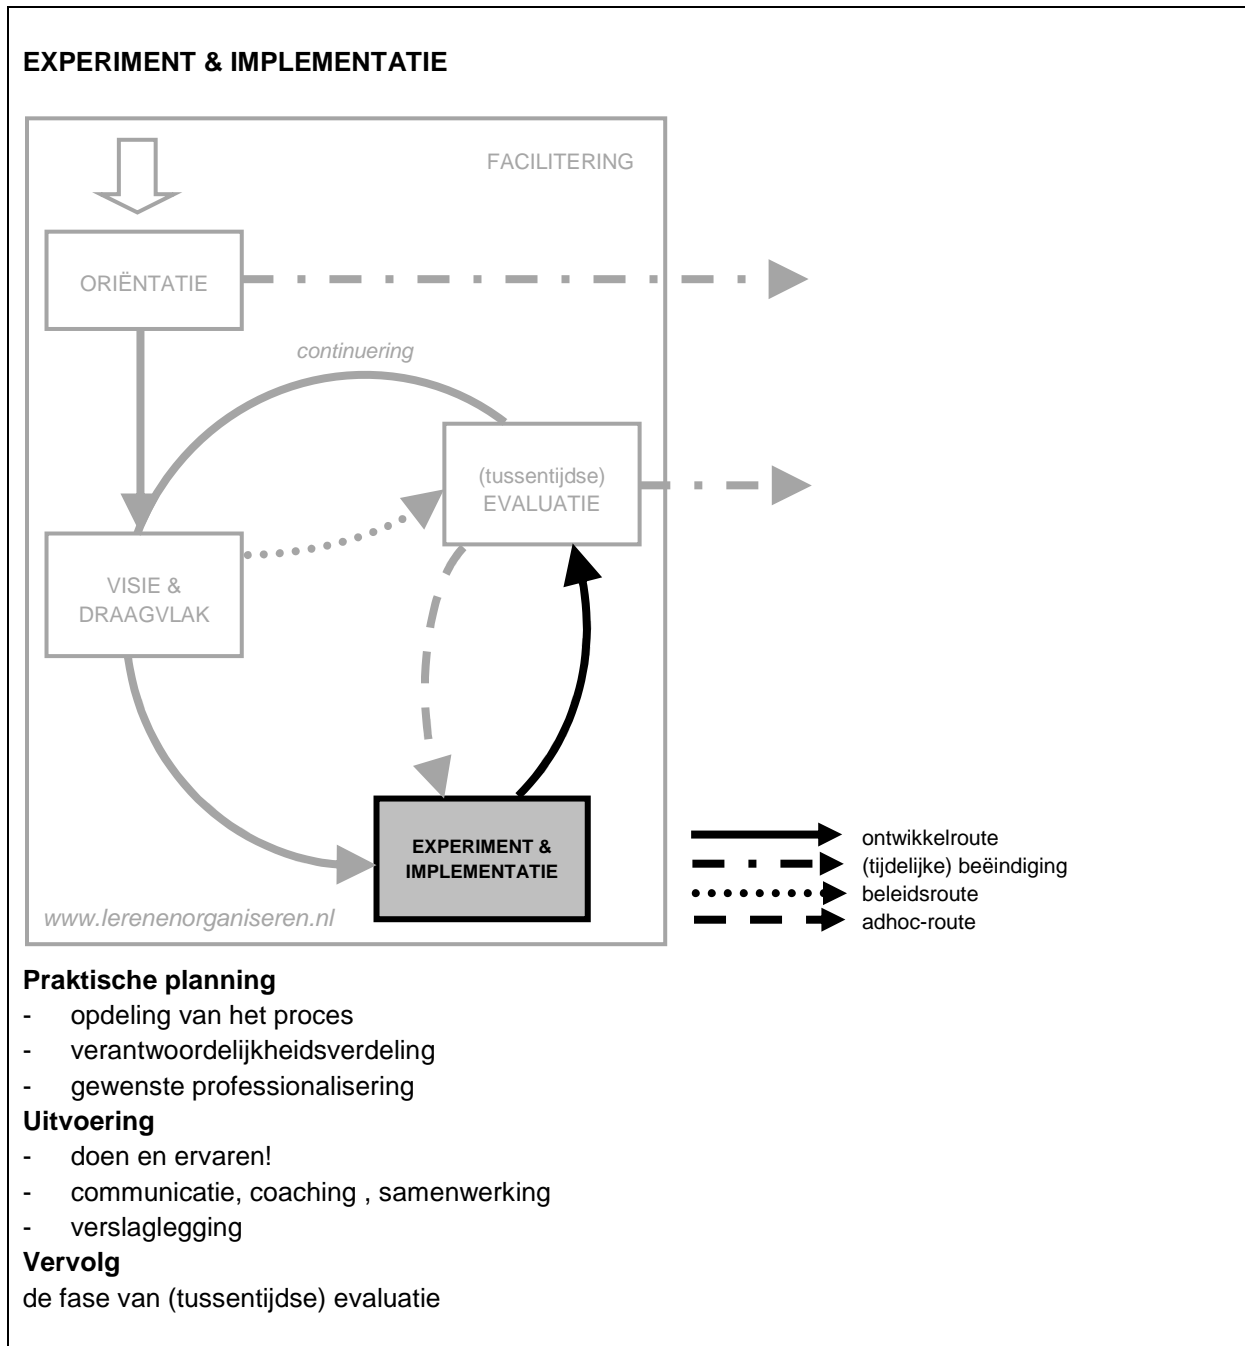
**EXPERIMENT & IMPLEMENTATIE**

FACILITERING

ORIËNTATIE

continuering

(tussentijdse) EVALUATIE

VISIE & DRAAGVLAK

EXPERIMENT & IMPLEMENTATIE

www.lerenenorganiseren.nl

ontwikkelroute
(tijdelijke) beëindiging
beleidsroute
adhoc-route

**Praktische planning**
- opdeling van het proces
- verantwoordelijkheidsverdeling
- gewenste professionalisering

**Uitvoering**
- doen en ervaren!
- communicatie, coaching , samenwerking
- verslaglegging

**Vervolg**
de fase van (tussentijdse) evaluatie